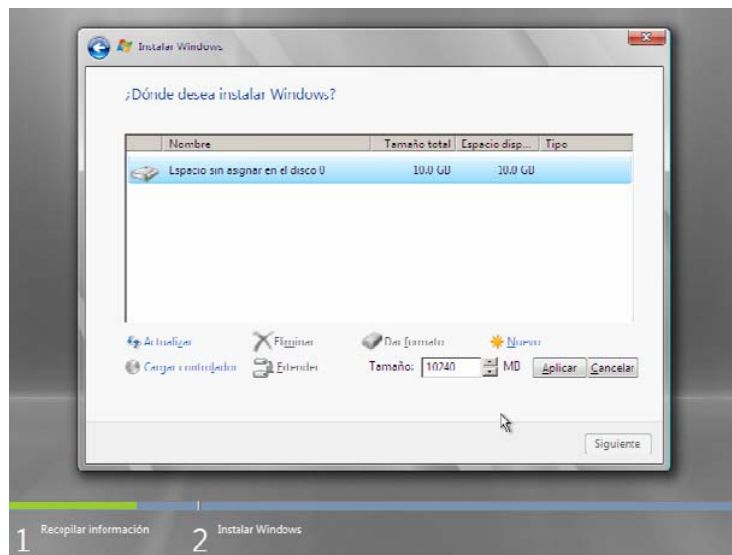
Instalar Windows

¿Dónde desea instalar Windows?

| | Nombre | Tamaño total | Espacio disp... | Tipo |
|---|---|---|---|---|
| | Espacio sin asignar en el disco 0 | 10.0 GB | 10.0 GB | |

Actualizar
Eliminar
Dar formato
Nuevo
Cargar controlador
Extender
Tamaño: 10740 MB
Aplicar
Cancelar

Siguiente

1 Recopilar información
2 Instalar Windows